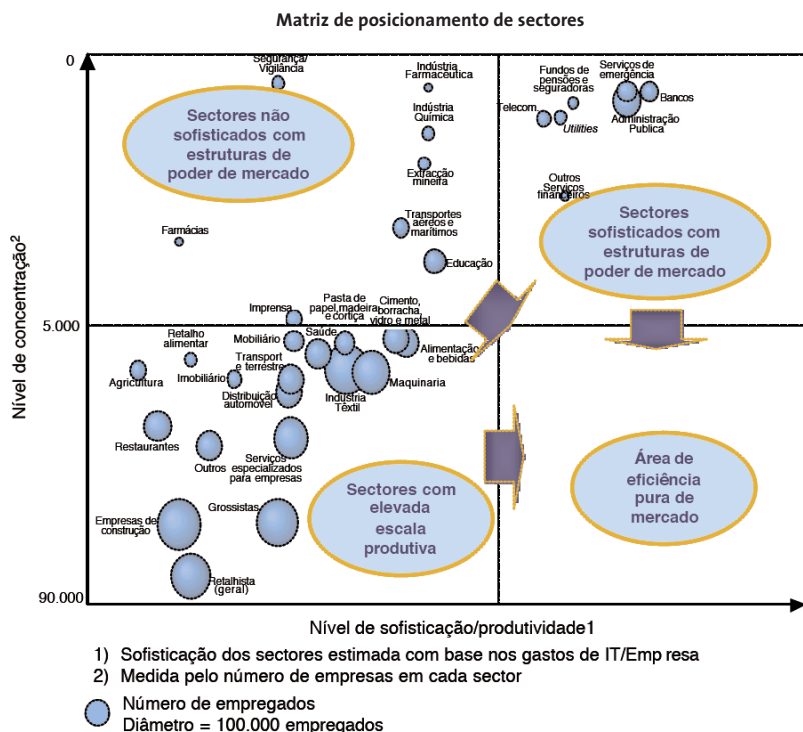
Matriz de posicionamento de sectores

0

5.000

90.000

Nível de concentração2

Nível de sofisticação/produtividade1

Sectores não sofisticados com estruturas de poder de mercado

Sectores sofisticados com estruturas de poder de mercado

Sectores com elevada escala produtiva

Área de eficiência pura de mercado

Segurança/ Vigilância

Indústria Farmacêutica

Indústria Química

Extracção mineira

Transportes aéreos e marítimos

Educação

Farmácias

Fundos de pensões e seguradoras

Serviços de emergência

Bancos

Telecom.

Utilities

Administração Publica

Outros Serviços financeiros

Imprensa

Pasta de papel,madeira e cortiça

Cimento, borracha, vidro e metal

Retalho alimentar

Mobiliário

Saúde

Alimentação e bebidas

Transport e terrestre

Agricultura

Imobiliário

Maquinaria

Distribuição automóvel

Indústria Têxtil

Restaurantes

Outros

Serviços especializados para empresas

Empresas de construção

Grossistas

Retalhista (geral)

1) Sofisticação dos sectores estimada com base nos gastos de IT/Emp resa
2) Medida pelo número de empresas em cada sector

Número de empregados
Diâmetro = 100.000 empregados